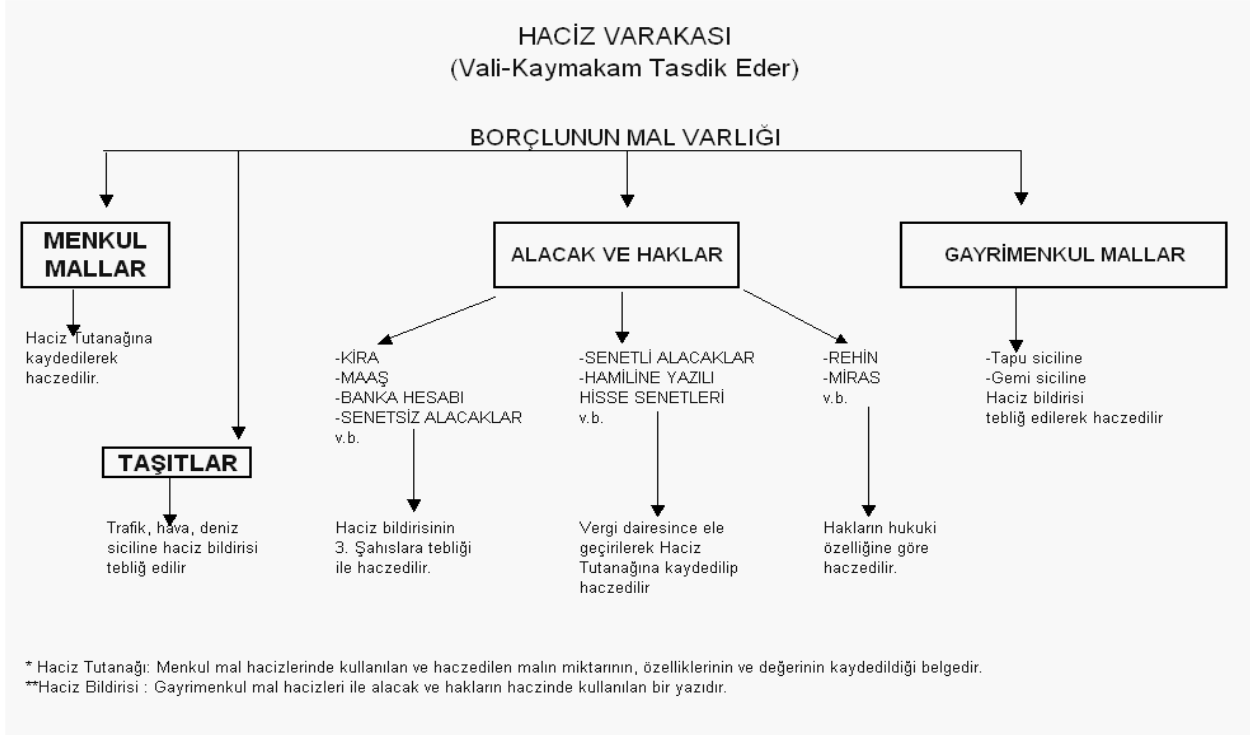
HACİZ VARAKASI
(Vali-Kaymakam Tasdik Eder)

BORÇLUNUN MAL VARLIĞI

MENKUL MALLAR

Haciz Tutanağına kaydedilerek haczedilir.

TAŞITLAR

Trafik, hava, deniz siciline haciz bildirisi tebliğ edilir

ALACAK VE HAKLAR

-KİRA
-MAAŞ
-BANKA HESABI
-SENETSİZ ALACAKLAR
v.b.

Haciz bildirisinin 3. Şahıslara tebliği ile haczedilir.

-SENETLİ ALACAKLAR
-HAMİLİNE YAZILI HİSSE SENETLERİ
v.b.

Vergi dairesince ele geçirilerek Haciz Tutanağına kaydedilip haczedilir

-REHİN
-MİRAS
v.b.

Hakların hukuki özelliğine göre haczedilir.

GAYRİMENKUL MALLAR

-Tapu siciline
-Gemi siciline
Haciz bildirisi tebliğ edilerek haczedilir

* Haciz Tutanağı: Menkul mal hacizlerinde kullanılan ve haczedilen malın miktarının, özelliklerinin ve değerinin kaydedildiği belgedir.
**Haciz Bildirisi : Gayrimenkul mal hacizleri ile alacak ve hakların haczinde kullanılan bir yazıdır.